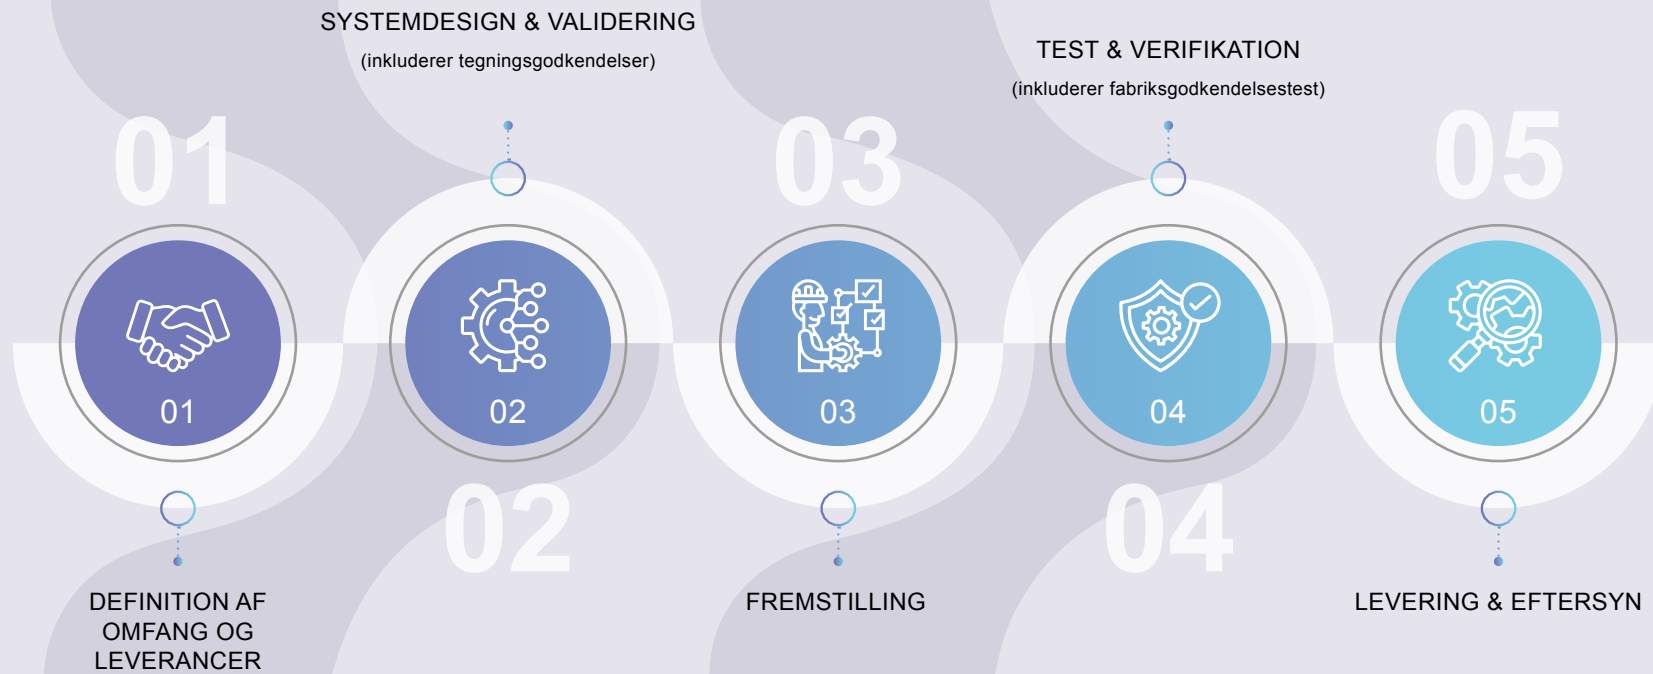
SYSTEMDESIGN & VALIDERING

(inkluderer tegningsgodkendelser)

TEST & VERIFIKATION

(inkluderer fabriksgodkendelsestest)

01

03

05

01

02

03

04

05

02

04

DEFINITION AF OMFANG OG LEVERANCER

FREMSTILLING

LEVERING & EFTERSYN